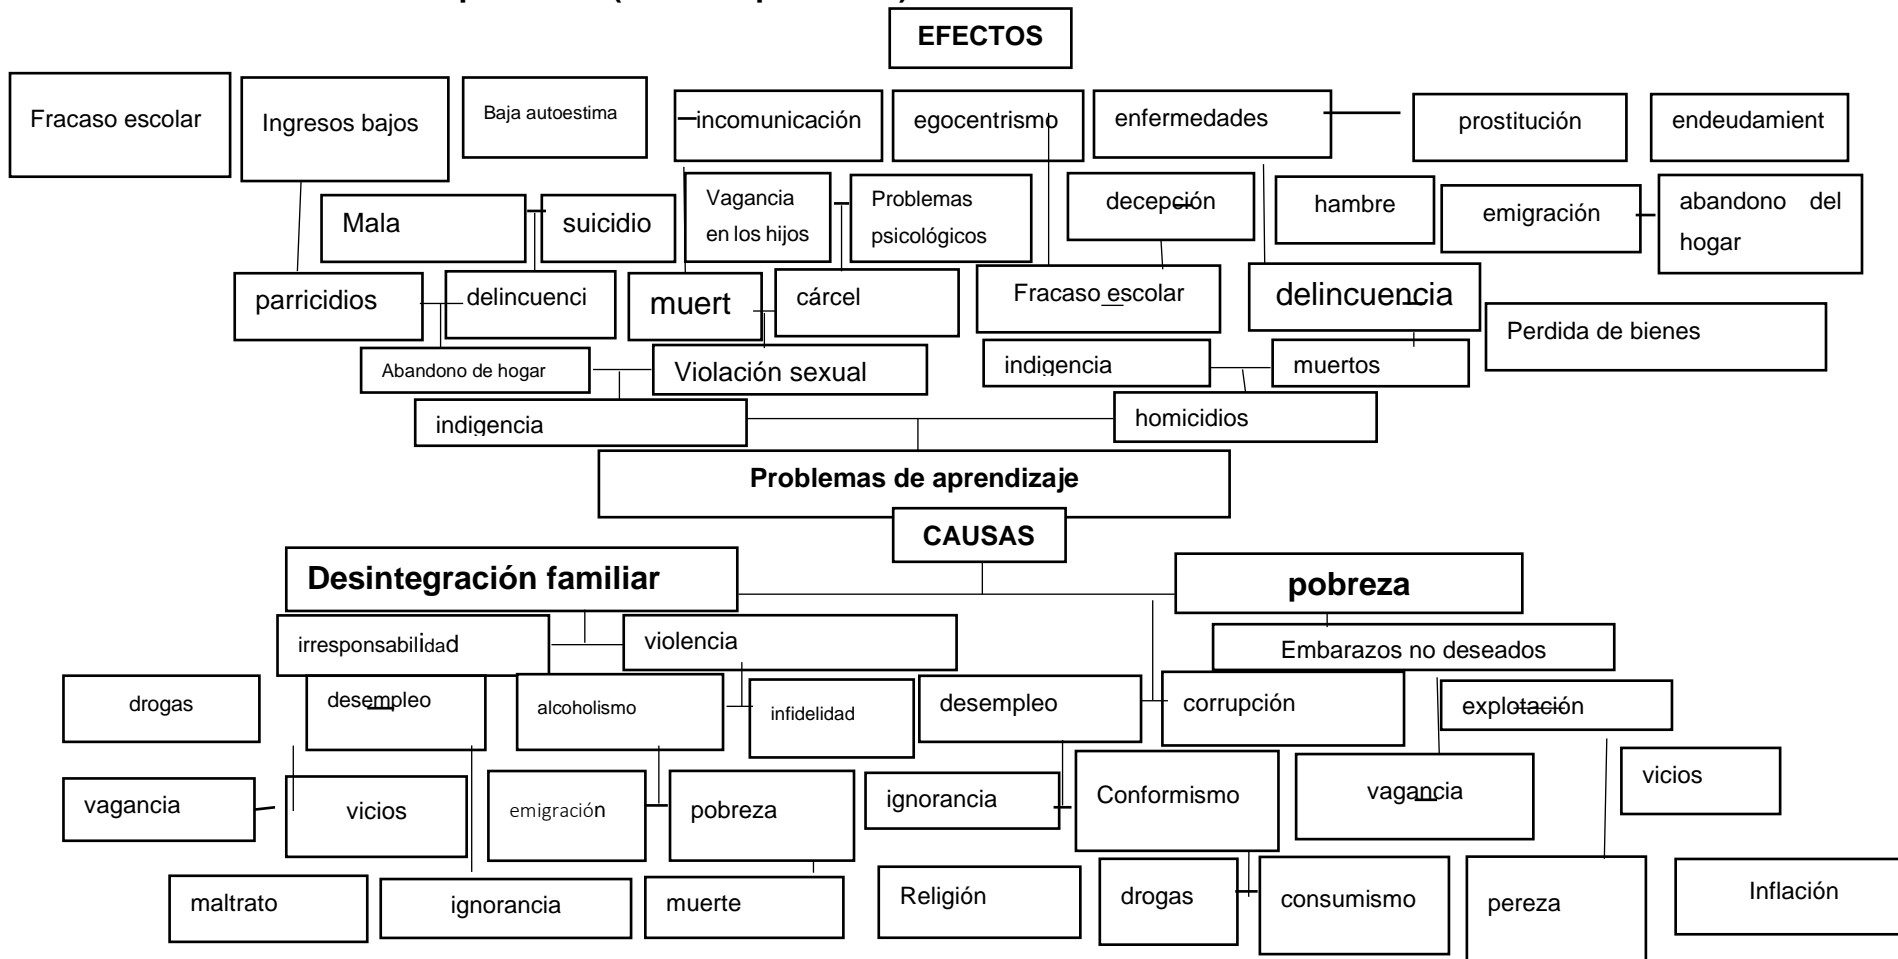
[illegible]

EFECTOS

Fracaso escolar

Ingresos bajos

Baja autoestima

incomunicación

egocentrismo

enfermedades

prostitución

endeudamient

Mala

suicidio

Vagancia en los hijos

Problemas psicológicos

decepción

hambre

emigración

abandono del hogar

parricidios

delincuenci

muert

cárcel

Fracaso escolar

delincuencia

Perdida de bienes

Abandono de hogar

Violación sexual

indigencia

muertos

indigencia

homicidios

Problemas de aprendizaje

CAUSAS

Desintegración familiar

pobreza

irresponsabilidad

violencia

Embarazos no deseados

drogas

desempleo

alcoholismo

infidelidad

desempleo

corrupción

explotación

vagancia

vicios

emigración

pobreza

ignorancia

Conformismo

vagancia

vicios

maltrato

ignorancia

muerte

Religión

drogas

consumismo

pereza

Inflación